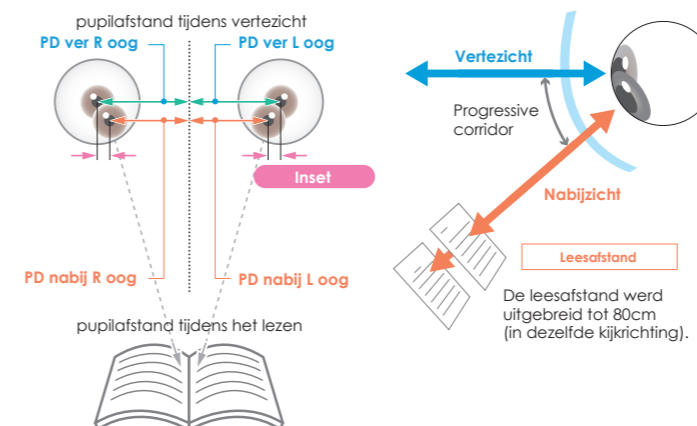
pupilafstand tijdens vertezicht

PD ver R oog

PD ver L oog

Inset

PD nabij R oog

PD nabij L oog

pupilafstand tijdens het lezen

Vertezicht

Progressive corridor

Nabijzicht

Leesafstand

De leesafstand werd uitgebreid tot 80cm (in dezelfde kijkrichting).